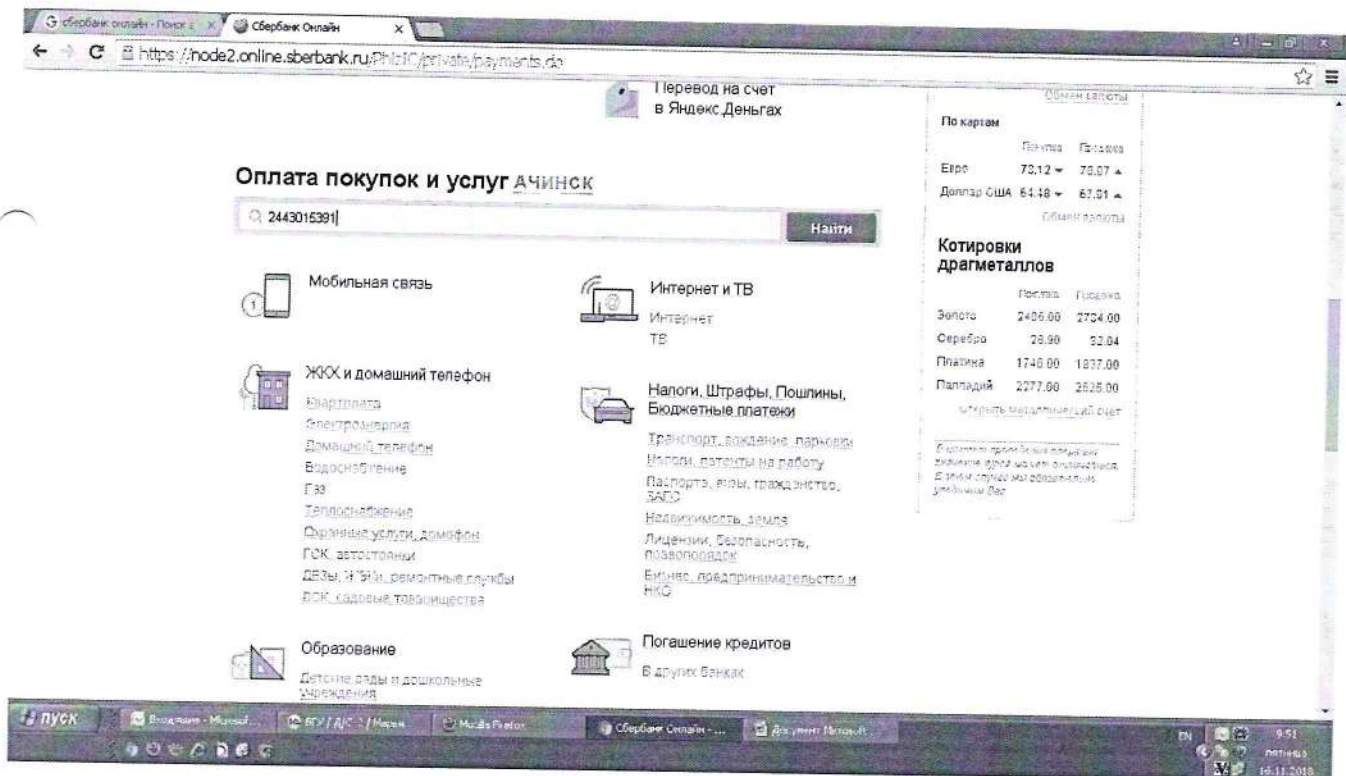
сбербанк онлайн - Поиск | Сбербанк Онлайн

https://node2.online.sberbank.ru/PhizIC/private/payments.do

Перевод на счет в Яндекс.Деньгах

Обмен валюты

По картам

| | Покупка | Продажа |
|---|---|---|
| Евро | 73.12 | 78.07 |
| Доллар США | 64.48 | 67.91 |

Обмен валюты

Котировки драгметаллов

| | Покупка | Продажа |
|---|---|---|
| Золото | 2406.00 | 2724.00 |
| Серебро | 28.90 | 32.04 |
| Платина | 1740.00 | 1937.00 |
| Палладий | 2277.00 | 2525.00 |

Открыть металлический счет

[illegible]

Оплата покупок и услуг АЧИНСК

2443015391

Найти

Мобильная связь

Интернет и ТВ
Интернет
ТВ

ЖКХ и домашний телефон
Квартплата
Электроэнергия
Домашний телефон
Водоснабжение
Газ
Теплоснабжение
Охранные услуги, домофон
ГСК, автостоянки
ДЕЗы, УК, ТСЖ, ремонтные службы
ДСК, садовые товарищества

Налоги, Штрафы, Пошлины, Бюджетные платежи
Транспорт, вождение, парковки
Налоги, патенты на работу
Паспорта, визы, гражданство, ЗАГС
Недвижимость, земля
Лицензии, безопасность, правопорядок
Бизнес, предпринимательство и НКО

Образование
Детские сады и дошкольные учреждения

Погашение кредитов
В других банках

пуск | Входящие - Microsoft... | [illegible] | Mozilla Firefox | Сбербанк Онлайн - ... | Документ Microsoft...

EN 9:51 пятница 16.11.2018